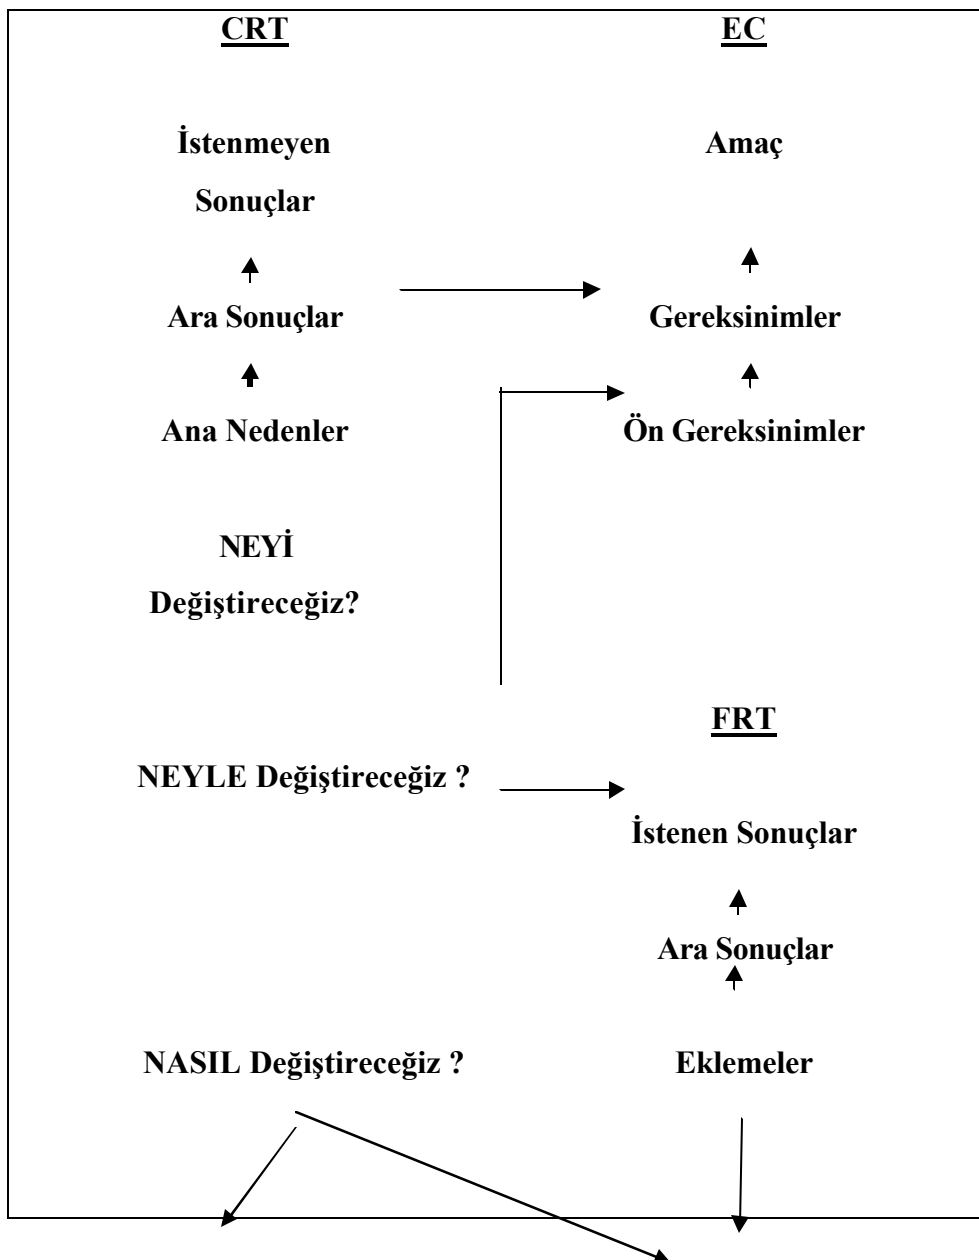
CRT

EC

İstenmeyen Sonuçlar

Amaç

Ara Sonuçlar

Gereksinimler

Ana Nedenler

Ön Gereksinimler

NEYİ Değiştireceğiz?

FRT

NEYLE Değiştireceğiz ?

İstenen Sonuçlar

Ara Sonuçlar

NASIL Değiştireceğiz ?

Eklemeler